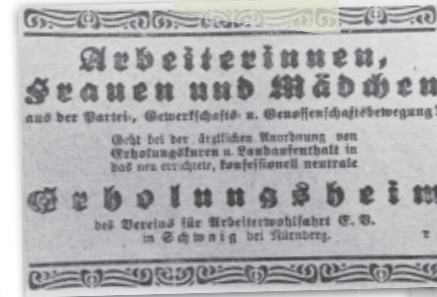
Arbeiterinnen, Frauen und Mädchen aus der Partei-, Gewerkschafts- u. Genossenschaftsbewegung!

Geht bei der ärztlichen Anordnung von Erholungskuren u. Landaufenthalt in das neu errichtete, konfessionell neutrale

Erholungsheim

des Vereins für Arbeiterwohlfahrt E. V. in Schwaig bei Nürnberg.